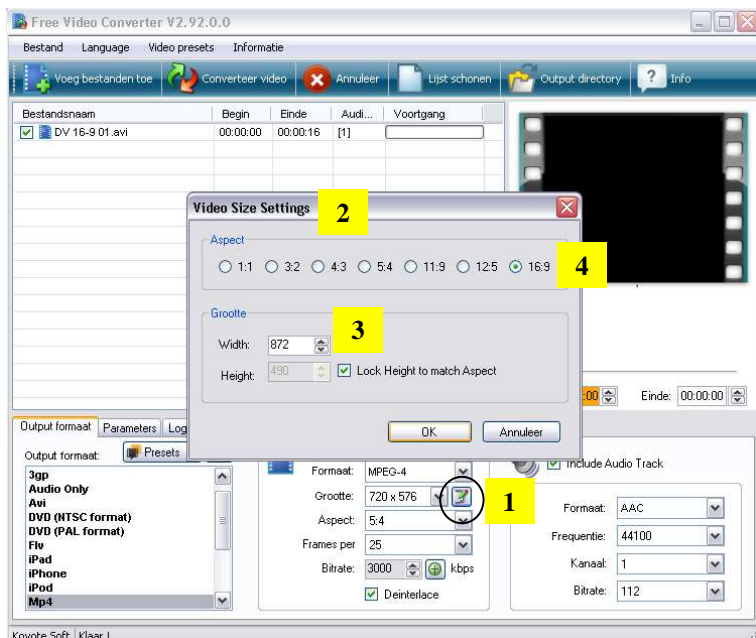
Free Video Converter V2.92.0.0

Bestand Language Video presets Informatie

Voeg bestanden toe Converteer video Annuleer Lijst schonen Output directory Info

| Bestandsnaam | Begin | Einde | Audi... | Voortgang |
|---|---|---|---|---|
| DV 16-9 01.avi | 00:00:00 | 00:00:16 | [1] | |

Video Size Settings

2

Aspect

1:1 3:2 4:3 5:4 11:9 12:5 16:9

4

Grootte

3

Width: 872

Height: 490

Lock Height to match Aspect

OK Annuleer

:00 Einde: 00:00:00

Output formaat Parameters Log

Output formaat: Presets

3gp
Audio Only
Avi
DVD (NTSC format)
DVD (PAL format)
Flv
iPad
iPhone
iPod
Mp4

Formaat: MPEG-4
Grootte: 720 x 576
Aspect: 5:4
Frames per 25
Bitrate: 3000 kbps
Deinterlace

1

Include Audio Track

Formaat: AAC
Frequentie: 44100
Kanaal: 1
Bitrate: 112

Koyote Soft Klaar !